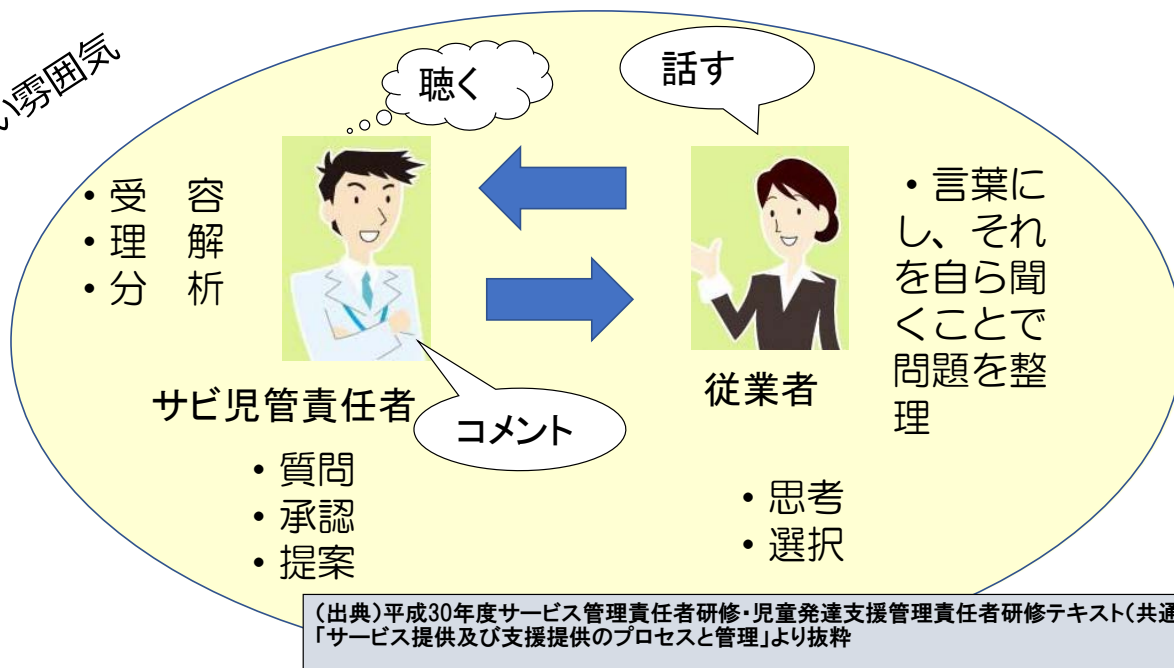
い雰囲気

聴く

話す

・受　容
・理　解
・分　析

・言葉にし、それを自ら聞くことで問題を整理

サビ児管責任者

従業者

コメント

・質問
・承認
・提案

・思考
・選択

（出典）平成30年度サービス管理責任者研修・児童発達支援管理責任者研修テキスト（共通
「サービス提供及び支援提供のプロセスと管理」より抜粋